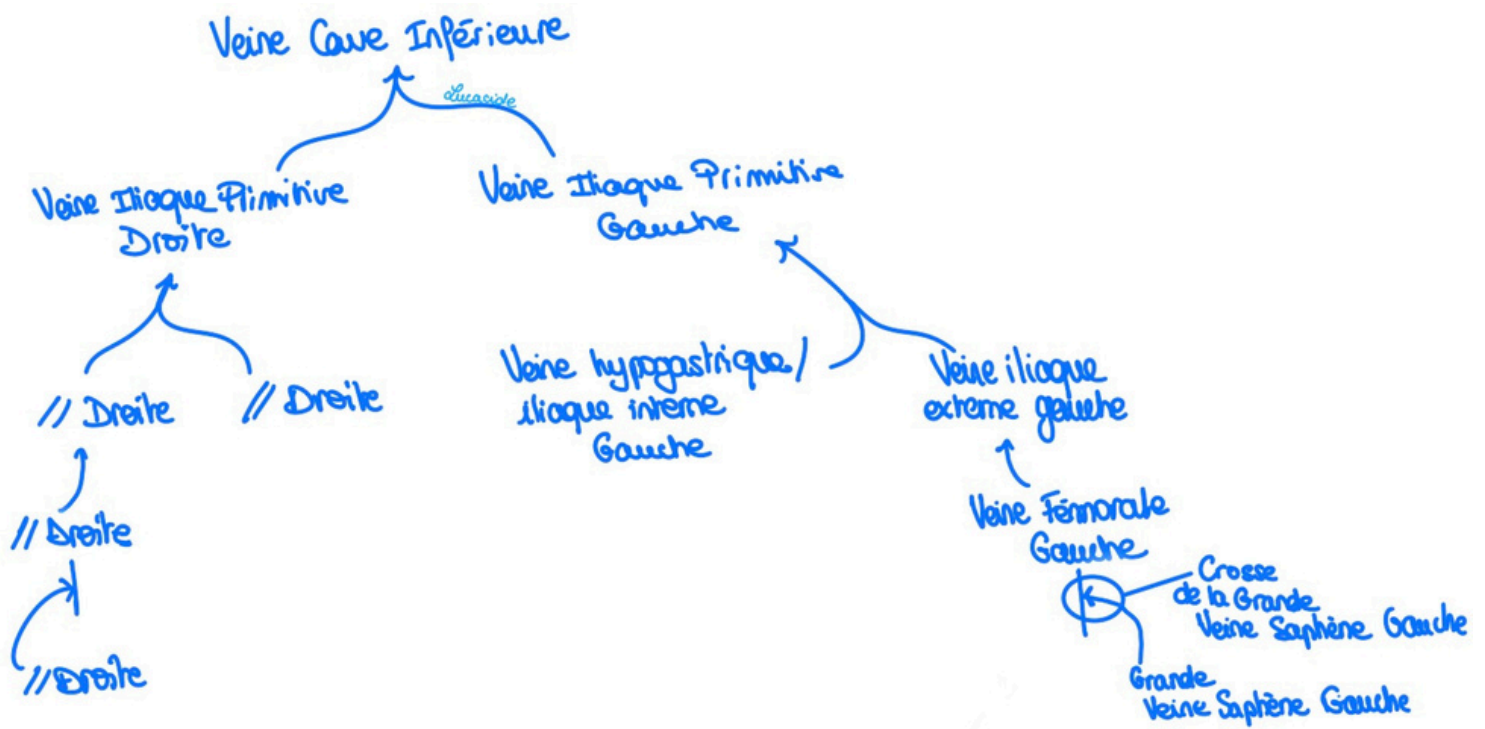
Veine Cave Inférieure

Lucacidé

Veine Iliaque Primitive Droite

Veine Iliaque Primitive Gauche

// Droite

// Droite

// Droite

// Droite

Veine hypogastrique/ iliaque interne Gauche

Veine iliaque externe gauche

Veine Fémorale Gauche

Crosse de la Grande Veine Saphène Gauche

Grande Veine Saphène Gauche